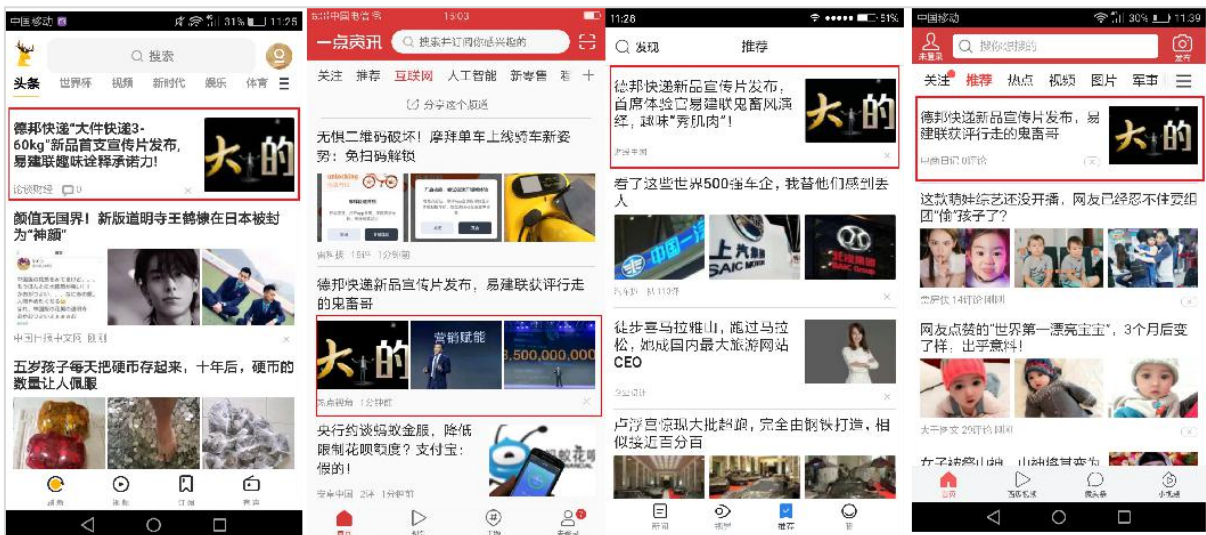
中国移动 31% 11:25

搜索

头条 世界杯 视频 新时代 娱乐 体育

德邦快递"大件快递3-60kg"新品首支宣传片发布，易建联趣味诠释承诺力！

大的

论谈财经 0

颜值无国界！新版道明寺王鹤棣在日本被封为"神颜"

中国日报中文网 取消

五岁孩子每天把硬币存起来，十年后，硬币的数量让人佩服

中国电信 15:03

一点资讯 搜索你订阅你感兴趣的

关注 推荐 互联网 人工智能 新零售

分享这个频道

无惧二维码破坏！摩拜单车上线骑车新姿势：免扫码解锁

德邦快递新品宣传片发布，易建联拟行走的鬼畜哥

大的 营销赋能 3,500,000,000

央行约谈蚂蚁金服，降低限制花呗额度？支付宝：假的！

11:26 51%

发现 推荐

德邦快递新品宣传片发布，首席体验官易建联鬼畜风演绎，球球"秀肌肉"！

大的

看了这些世界500强车企，我替他们感到丢人

徒步喜马拉雅山，跑过马拉松，她成国内最大旅游网站CEO

卢浮宫惊现大批豁娘，完全由钢铁打造，相似接近吾分百

中国移动 30% 11:39

未登录 搜你想搜的 发布

关注 推荐 热点 视频 图片 军事

德邦快递新品宣传片发布，易建联获评行走的鬼畜哥

大的

这款萌娃综艺还没开播，网友已经忍不住预组团"偷"孩子了？

网友点赞的"世界第一漂亮宝宝"，3个月后变了样，出乎意料！